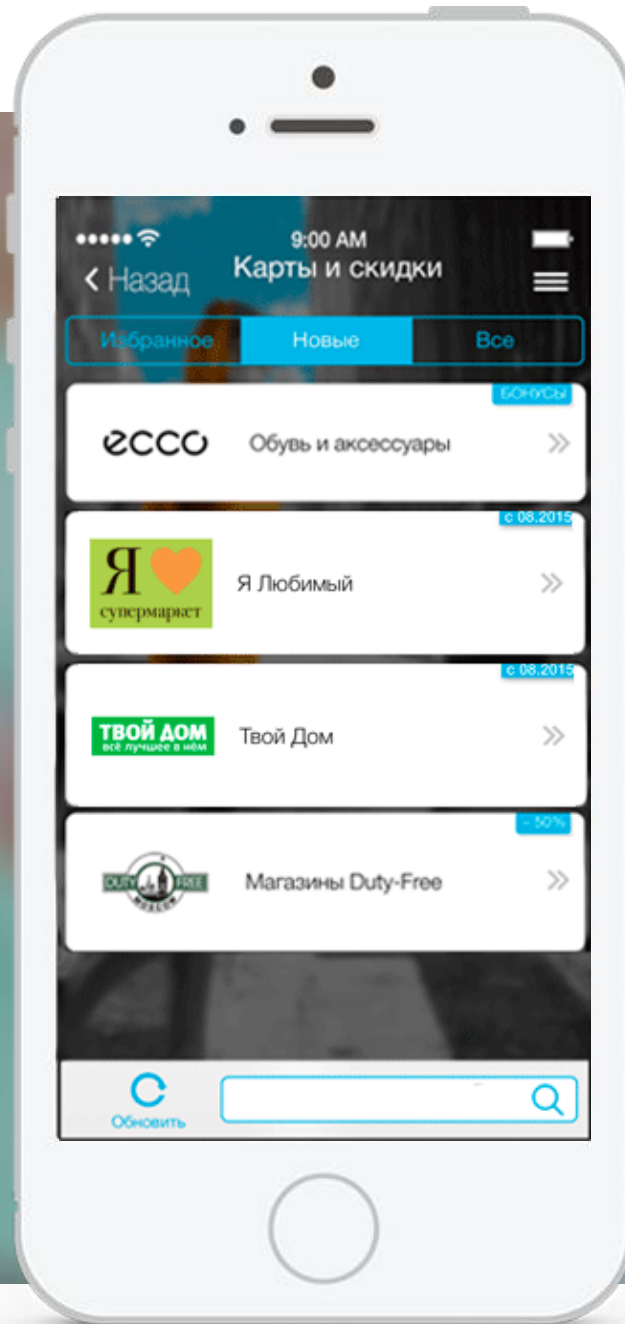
9:00 AM
< Назад
Карты и скидки

Избранное
Новые
Все

БОНУСЫ
ecco
Обувь и аксессуары

с 08.2015
Я
супермаркет
Я Любимый

с 08.2015
ТВОЙ ДОМ
всё лучшее в нём
Твой Дом

- 50%
DUTY FREE
MOSCOW
Магазины Duty-Free

Обновить